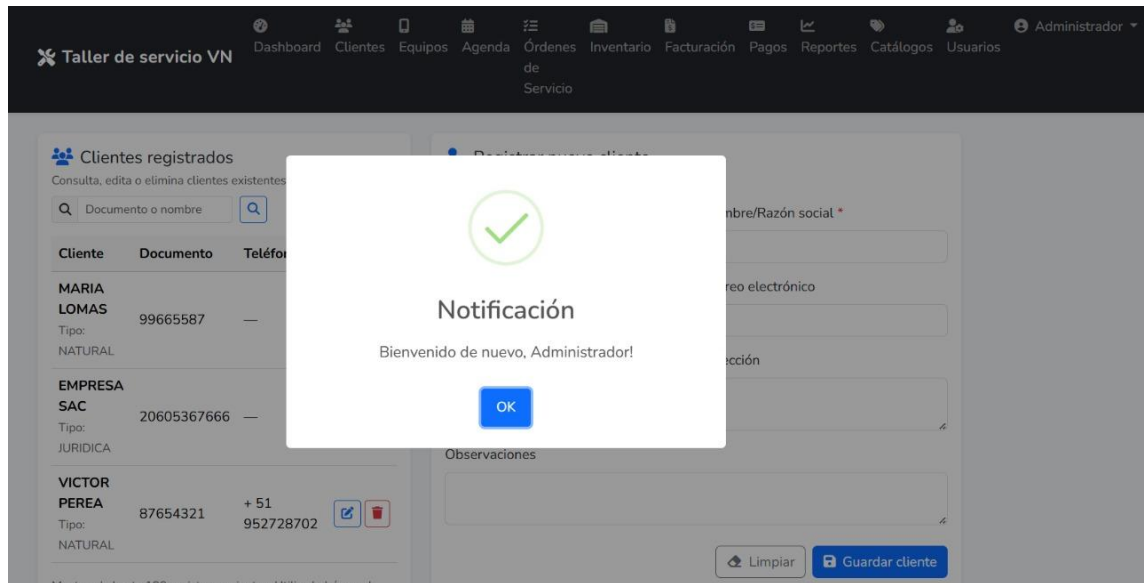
Taller de servicio VN

Dashboard Clientes Equipos Agenda Órdenes de Servicio Inventario Facturación Pagos Reportes Catálogos Usuarios

Administrador

Clientes registrados

Consulta, edita o elimina clientes existentes

Documento o nombre

| Cliente | Documento | Teléfo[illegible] |
|---|---|---|
| MARIA LOMAS Tipo: NATURAL | 99665587 | — |
| EMPRESA SAC Tipo: JURIDICA | 20605367666 | — |
| VICTOR PEREA Tipo: NATURAL | 87654321 | + 51 952728702 |

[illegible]mbre/Razón social *

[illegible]reo electrónico

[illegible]cción

Observaciones

Limpiar

Guardar cliente

Notificación

Bienvenido de nuevo, Administrador!

OK